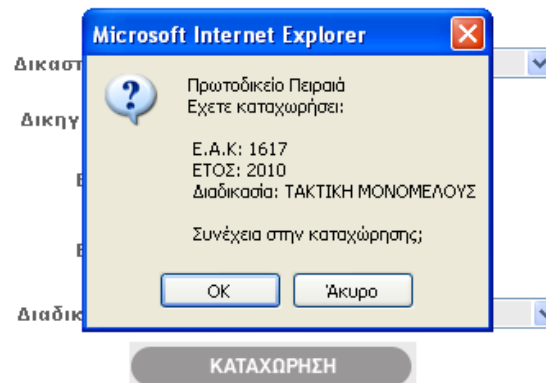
Microsoft Internet Explorer

Δικαστ

Δικηγ

Ε

Ε

Διαδικ

Πρωτοδικείο Πειραιά
Εχετε καταχωρήσει:

Ε.Α.Κ: 1617
ΕΤΟΣ: 2010
Διαδικασία: ΤΑΚΤΙΚΗ ΜΟΝΟΜΕΛΟΥΣ

Συνέχεια στην καταχώρησης;

OK

Άκυρο

ΚΑΤΑΧΩΡΗΣΗ